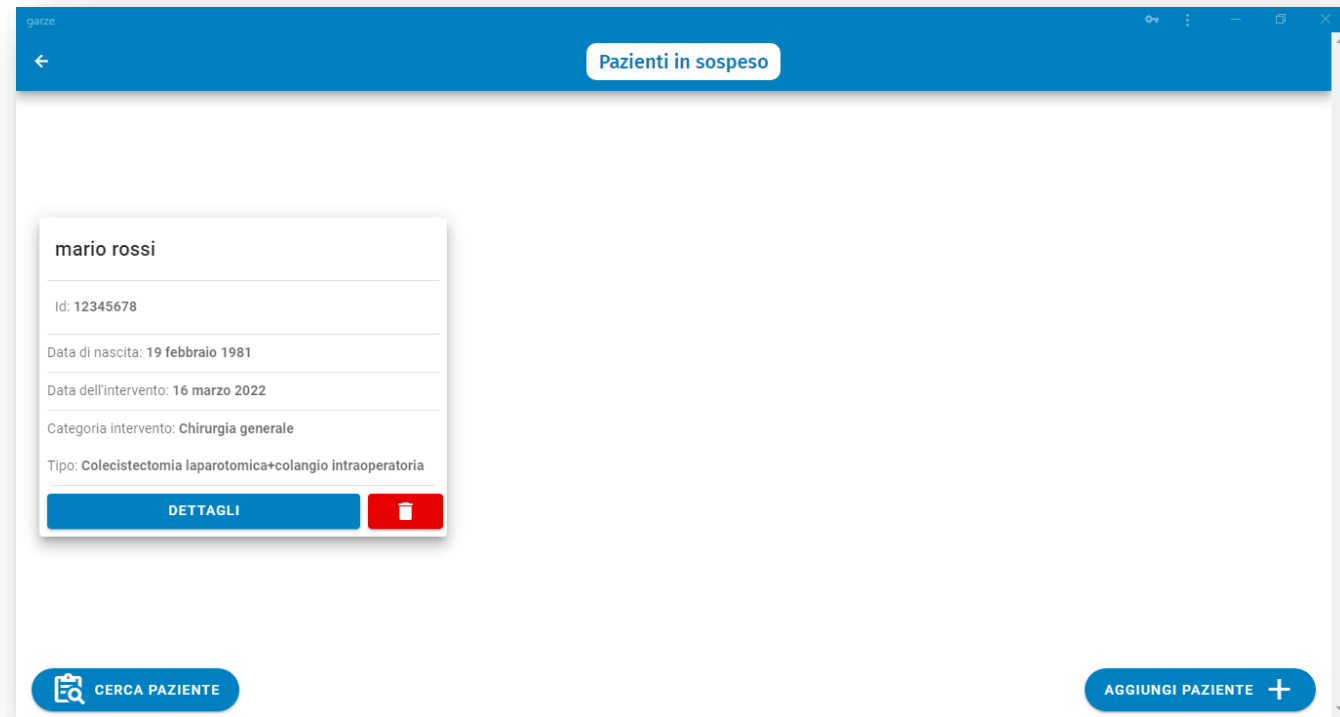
garze

Pazienti in sospeso

mario rossi

Id: 12345678

Data di nascita: 19 febbraio 1981

Data dell'intervento: 16 marzo 2022

Categoria intervento: Chirurgia generale

Tipo: Colecistectomia laparotomica+colangio intraoperatoria

DETTAGLI

CERCA PAZIENTE

AGGIUNGI PAZIENTE